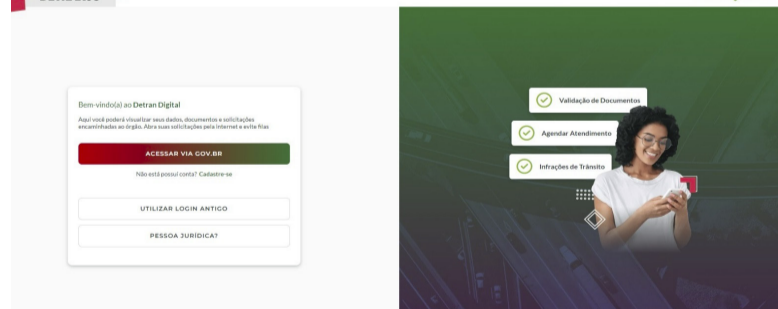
Bem-vindo(a) ao Detran Digital

Aqui você poderá visualizar seus dados, documentos e solicitações encaminhadas ao órgão. Abra suas solicitações pela internet e evite filas

ACESSAR VIA GOV.BR

Não está possui conta? Cadastre-se

UTILIZAR LOGIN ANTIGO

PESSOA JURÍDICA?

Validação de Documentos

Agendar Atendimento

Infrações de Trânsito